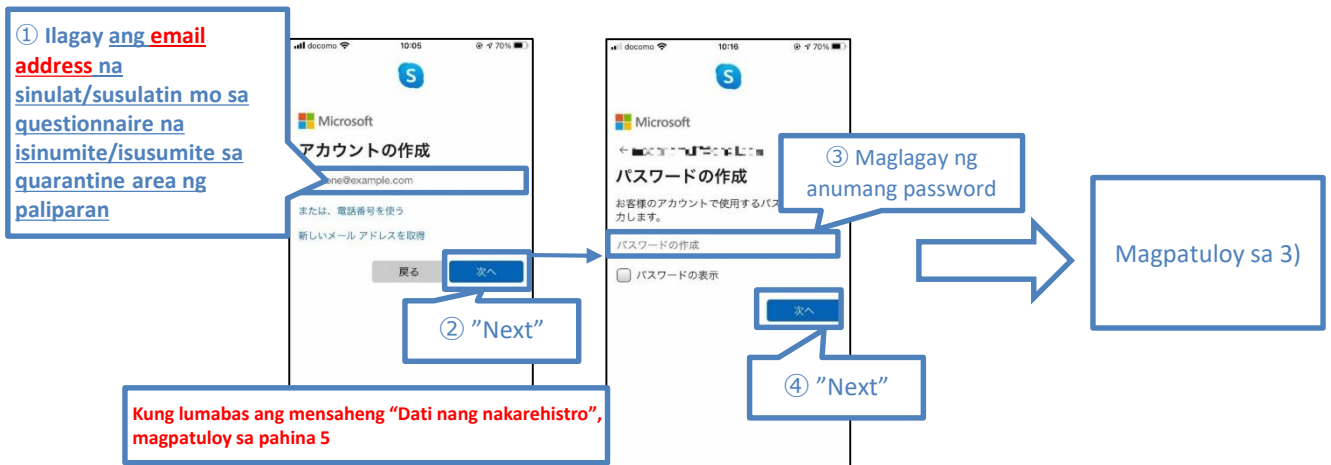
① Ilagay ang email address na sinulat/susulatin mo sa questionnaire na isinumite/isusumite sa quarantine area ng paliparan

docomo 10:05 70%

Microsoft

アカウントの作成

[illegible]ne@example.com

または、電話番号を使う

新しいメール アドレスを取得

戻る 次へ

② "Next"

Kung lumabas ang mensaheng "Dati nang nakarehistro", magpatuloy sa pahina 5

docomo 10:16 70%

Microsoft

← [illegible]

パスワードの作成

お客様のアカウントで使用するパス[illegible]力します。

③ Maglagay ng anumang password

パスワードの作成

パスワードの表示

次へ

④ "Next"

Magpatuloy sa 3)